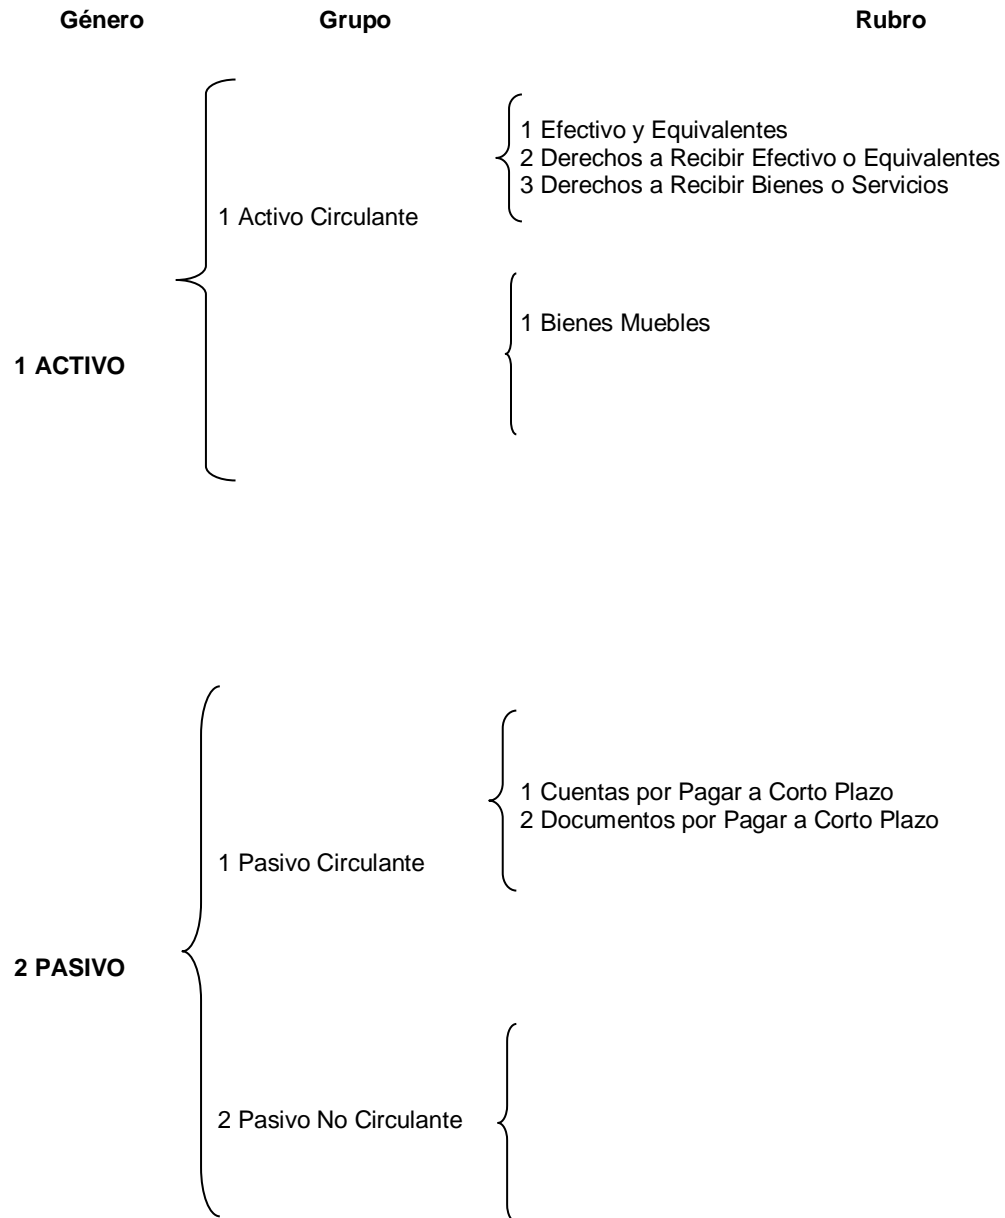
Género Grupo Rubro

1 Efectivo y Equivalentes
2 Derechos a Recibir Efectivo o Equivalentes
3 Derechos a Recibir Bienes o Servicios

1 Activo Circulante

1 Bienes Muebles

1 ACTIVO

1 Cuentas por Pagar a Corto Plazo
2 Documentos por Pagar a Corto Plazo

1 Pasivo Circulante

2 PASIVO

2 Pasivo No Circulante